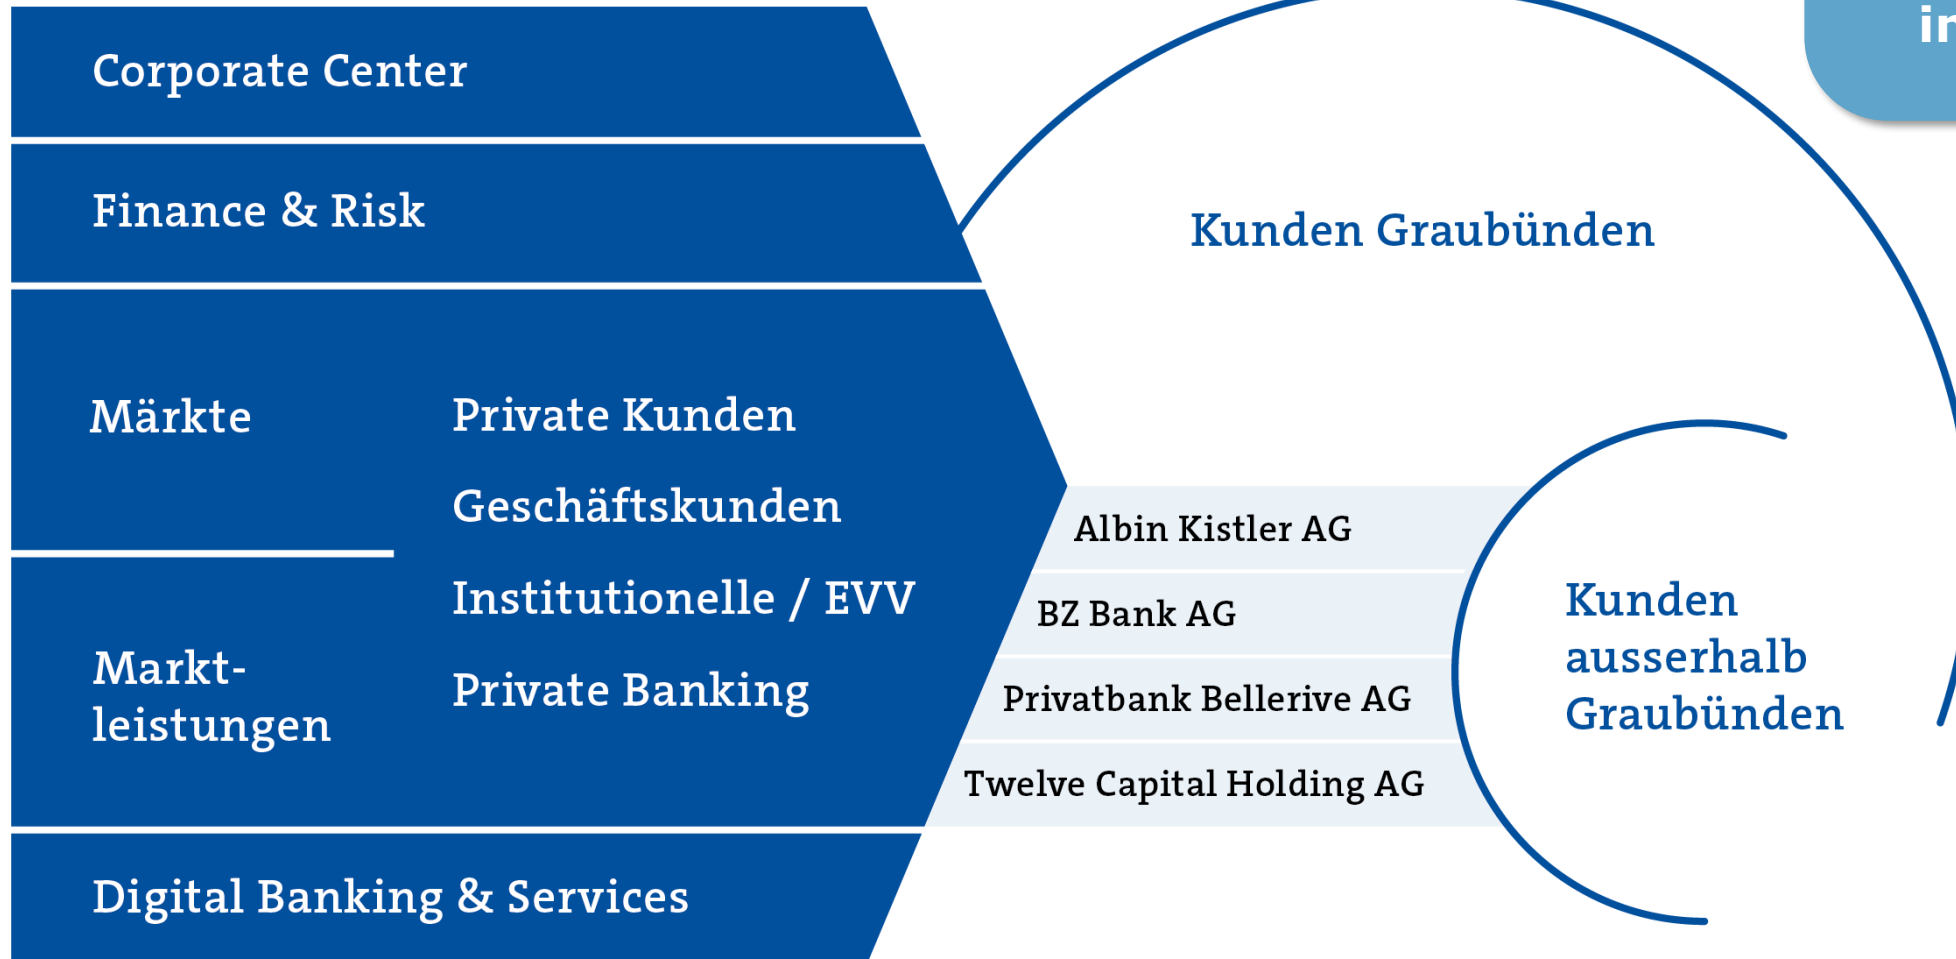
Corporate Center

Finance & Risk

Märkte

Private Kunden

Geschäftskunden

Institutionelle / EVV

Private Banking

Marktleistungen

Digital Banking & Services

Kunden Graubünden

Albin Kistler AG

BZ Bank AG

Privatbank Bellerive AG

Twelve Capital Holding AG

Kunden ausserhalb Graubünden

i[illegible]